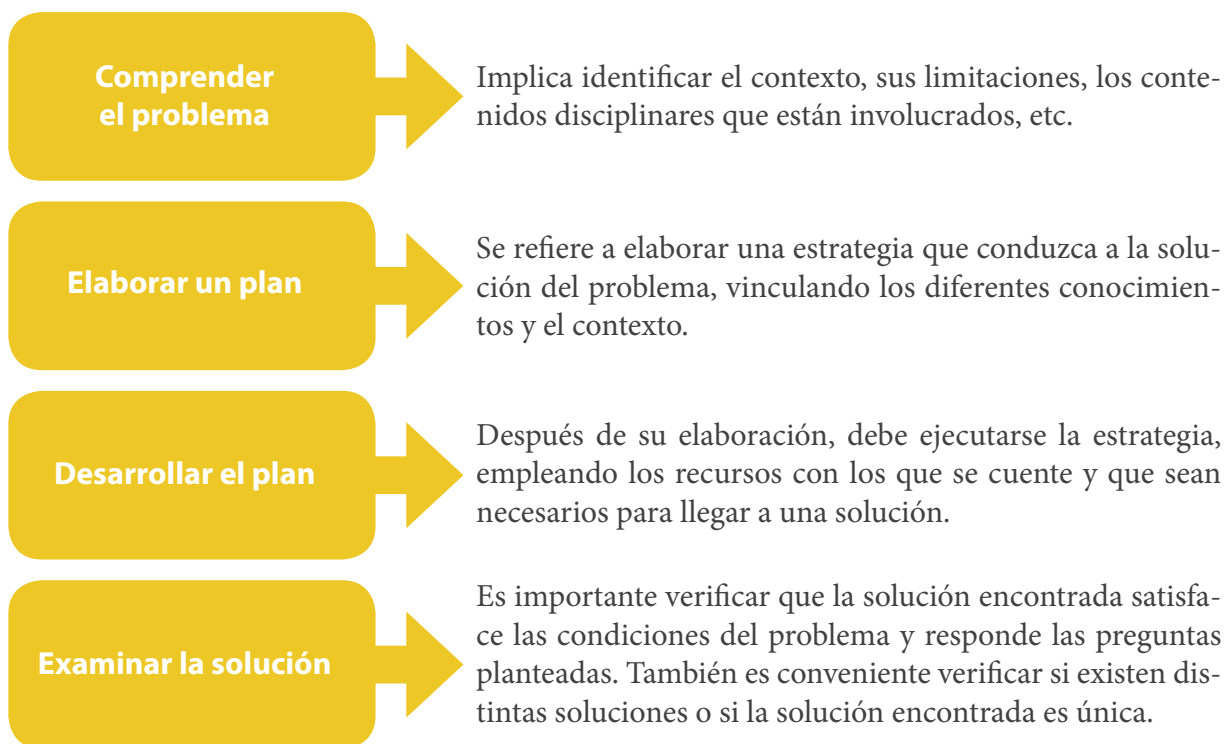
Comprender el problema

Implica identificar el contexto, sus limitaciones, los contenidos disciplinares que están involucrados, etc.

Elaborar un plan

Se refiere a elaborar una estrategia que conduzca a la solución del problema, vinculando los diferentes conocimientos y el contexto.

Desarrollar el plan

Después de su elaboración, debe ejecutarse la estrategia, empleando los recursos con los que se cuente y que sean necesarios para llegar a una solución.

Examinar la solución

Es importante verificar que la solución encontrada satisface las condiciones del problema y responde las preguntas planteadas. También es conveniente verificar si existen distintas soluciones o si la solución encontrada es única.